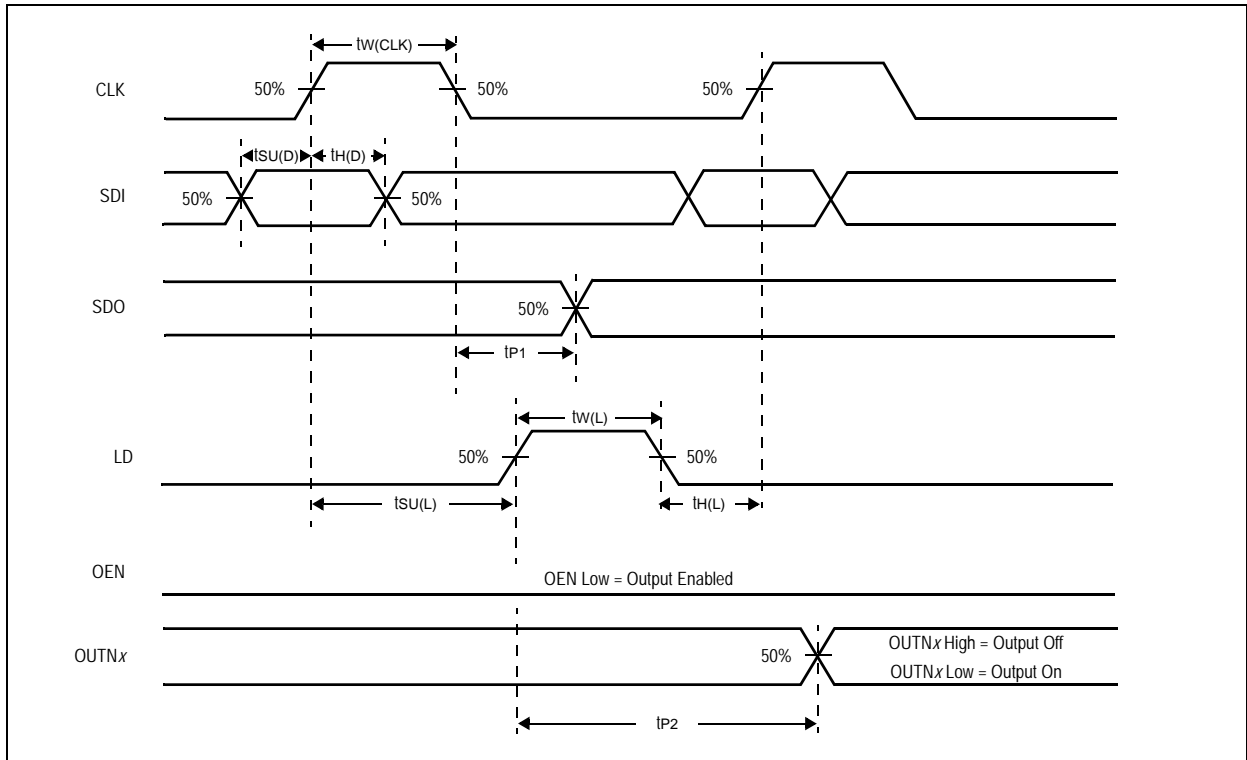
$t_{W(CLK)}$

CLK

50%

50%

50%

$t_{SU(D)}$ $t_{H(D)}$

SDI

50%

50%

SDO

50%

$t_{P1}$

$t_{W(L)}$

LD

50%

50%

$t_{SU(L)}$

$t_{H(L)}$

OEN

OEN Low = Output Enabled

OUTN*x*

50%

OUTN*x* High = Output Off

OUTN*x* Low = Output On

$t_{P2}$